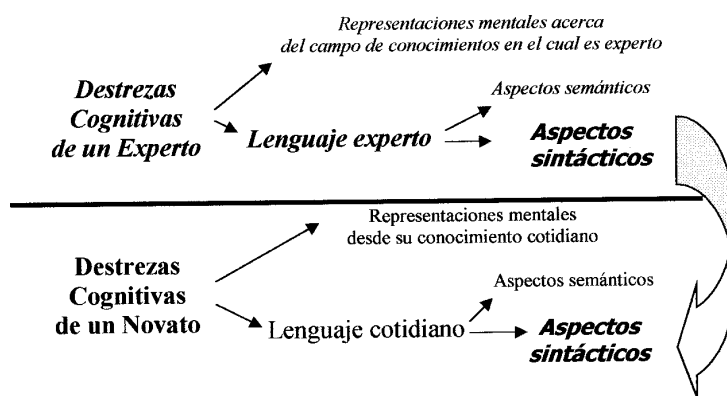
Representaciones mentales acerca del campo de conocimientos en el cual es experto

Destrezas Cognitivas de un Experto

Lenguaje experto

Aspectos semánticos

Aspectos sintácticos

Representaciones mentales desde su conocimiento cotidiano

Destrezas Cognitivas de un Novato

Lenguaje cotidiano

Aspectos semánticos

Aspectos sintácticos